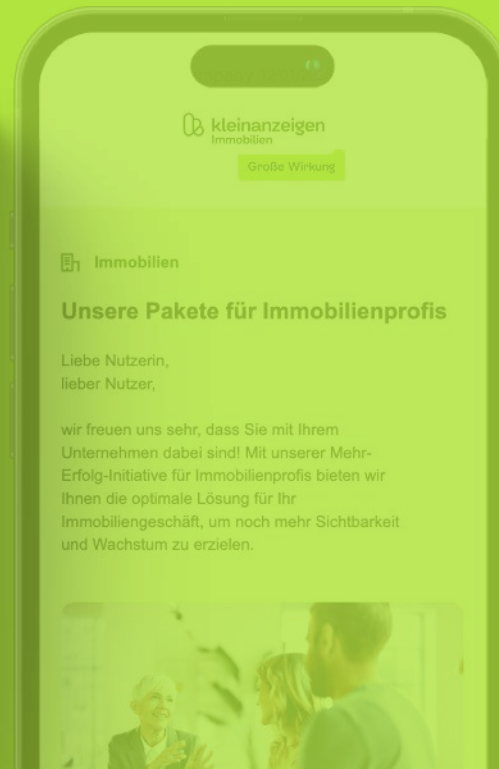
kleinanzeigen
Immobilien

Große Wirkung

Immobilien

Unsere Pakete für Immobilienprofis

Liebe Nutzerin,
lieber Nutzer,

wir freuen uns sehr, dass Sie mit Ihrem Unternehmen dabei sind! Mit unserer Mehr-Erfolg-Initiative für Immobilienprofis bieten wir Ihnen die optimale Lösung für Ihr Immobiliengeschäft, um noch mehr Sichtbarkeit und Wachstum zu erzielen.